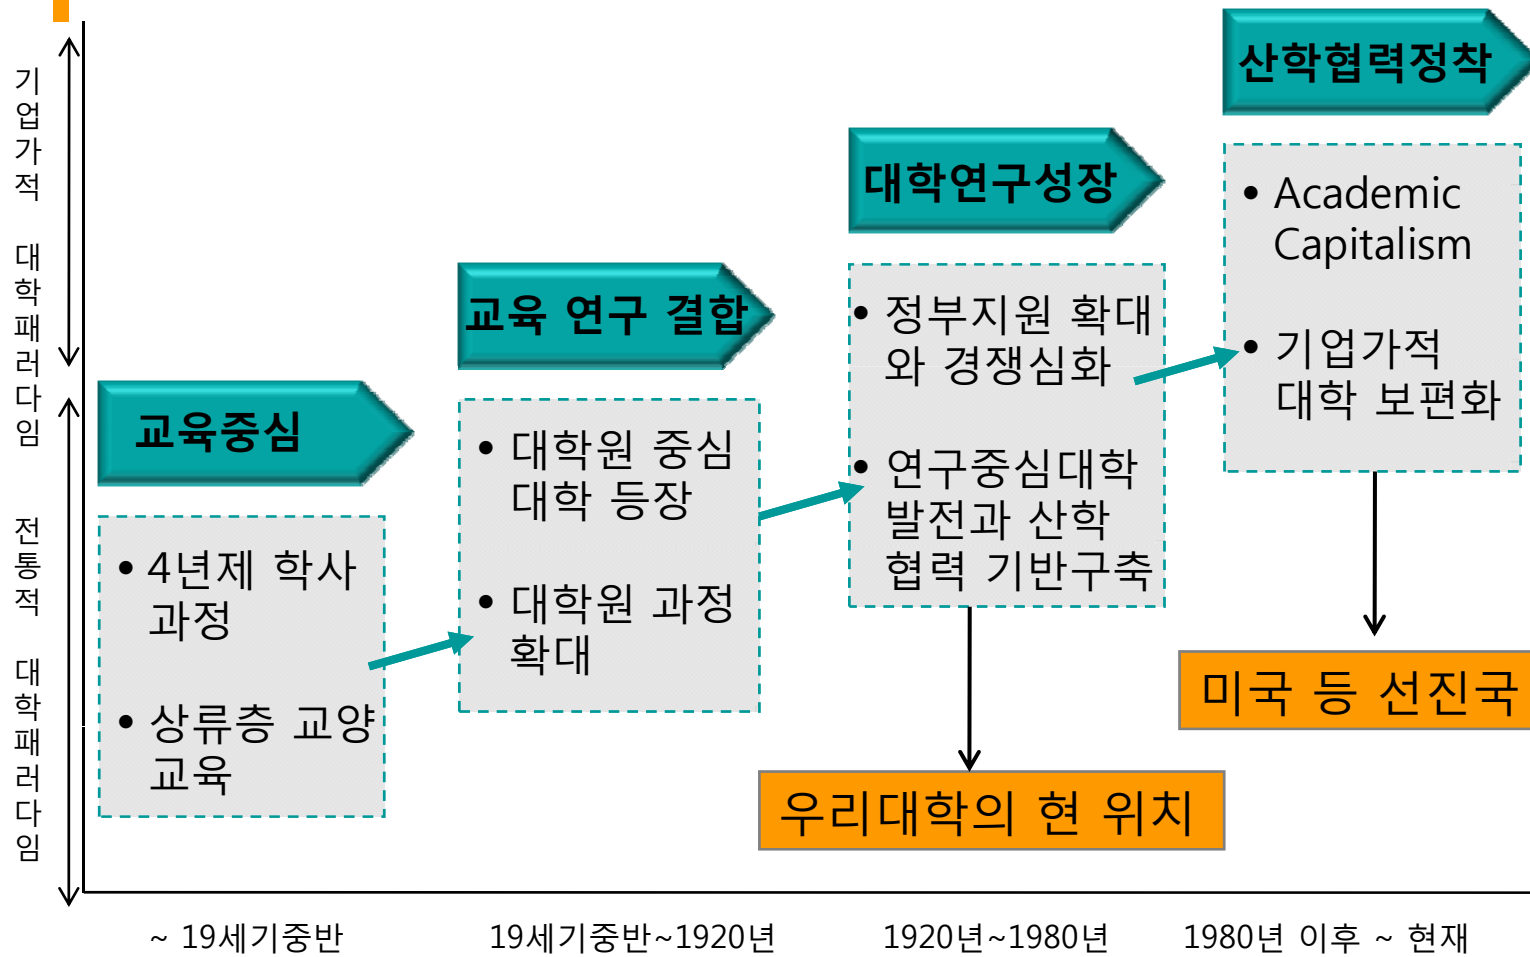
기업가적 대학패러다임

전통적 대학패러다임

산학협력정착

대학연구성장

교육 연구 결합

교육중심

• 4년제 학사 과정

• 상류층 교양 교육

• 대학원 중심 대학 등장

• 대학원 과정 확대

• 정부지원 확대와 경쟁심화

• 연구중심대학 발전과 산학 협력 기반구축

• Academic Capitalism

• 기업가적 대학 보편화

미국 등 선진국

우리대학의 현 위치

~ 19세기중반

19세기중반~1920년

1920년~1980년

1980년 이후 ~ 현재